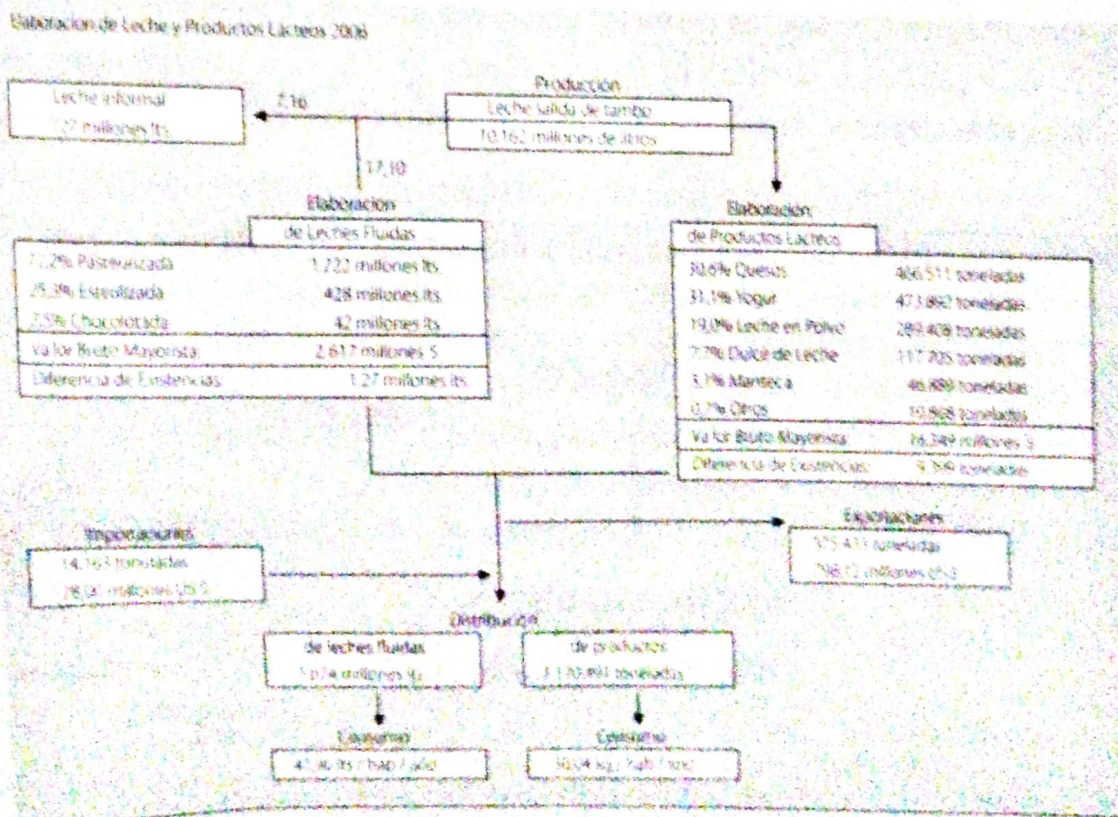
Elaboracion de Leche y Productos Lácteos 2006

Producción

Leche salida de tambo

10.162 millones de litros

Leche informal

727 millones lts

7,16

17,10

Elaboración

de Leches Fluidas

72,2% Pasteurizada 1.222 millones lts

25,3% Esterilizada 428 millones lts

2,5% Chocolatada 42 millones lts

Valor Bruto Mayorista 2.617 millones $

Diferencia de Existencias 1,27 millones lts

Elaboración

de Productos Lácteos

30,6% Quesos 466.511 toneladas

31,1% Yogur 473.892 toneladas

19,0% Leche en Polvo 289.408 toneladas

7,7% Dulce de Leche 117.705 toneladas

3,1% Manteca 46.889 toneladas

0,7% Otros 10.868 toneladas

Valor Bruto Mayorista 26.349 millones $

Diferencia de Existencias 9.399 toneladas

Importaciones

14.163 toneladas

28,01 millones U$S

Exportaciones

325.411 toneladas

798,12 millones U$S

Distribución

de leches fluidas

1.074 millones lts

de productos

1.170.891 toneladas

Consumo

41,46 lts / hab / año

Consumo

30,34 kg / hab / año